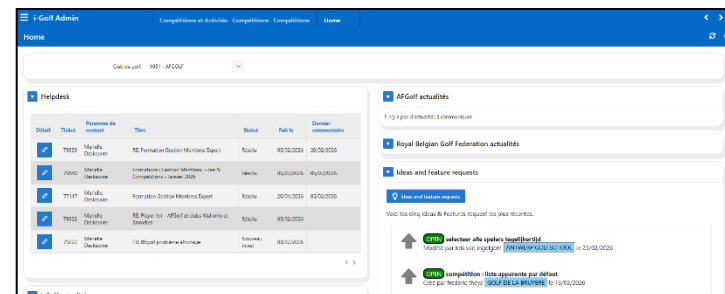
☰ i-Golf Admin

Compétitions et Activités . Compétitions . Compétitions   Home

Home

Club de golf : 1051 - AFGOLF

Helpdesk

| Détail | Ticket | Personne de contact | Titre | Statut | Fait le | Dernier commentaire |
|---|---|---|---|---|---|---|
| | 79559 | Mariëlle Deckeuvre | RE: Formation Gestion Membres Export | Résolu | 09/02/2026 | 20/02/2026 |
| | 79465 | Mariëlle Deckeuvre | Formations : Lecture Membres : i-Golf Compétitions : Lecture 2026 | Résolu | 05/02/2026 | 05/02/2026 |
| | 77117 | Mariëlle Deckeuvre | Formation Gestion Membres Export | Résolu | 20/01/2026 | 05/02/2026 |
| | 79032 | Mariëlle Deckeuvre | RE: Player list - AFGolf et clubs Wallonie et Bruxelles | Résolu | 05/02/2026 | |
| | 79022 | Mariëlle Deckeuvre | File Elegolf problème affichage | Nouveau ticket | 05/02/2026 | |

1 - 5

AFGolf actualités

Il n'y a pas d'actualités à communiquer

Royal Belgian Golf Federation actualités

Ideas and feature requests

Ideas and feature requests

Voici les cinq Ideas & Features request les plus récentes.

OPEN selecteer alle spelers tegelijk[ertijd]
Modifié par Iris van Ingelgem ANTWERP GOLF SCHOOL le 23/02/2026

OPEN compétition : liste apparente par défaut
Créé par Frederic Thoys GOLF DE LA BRUYERE le 13/03/2026